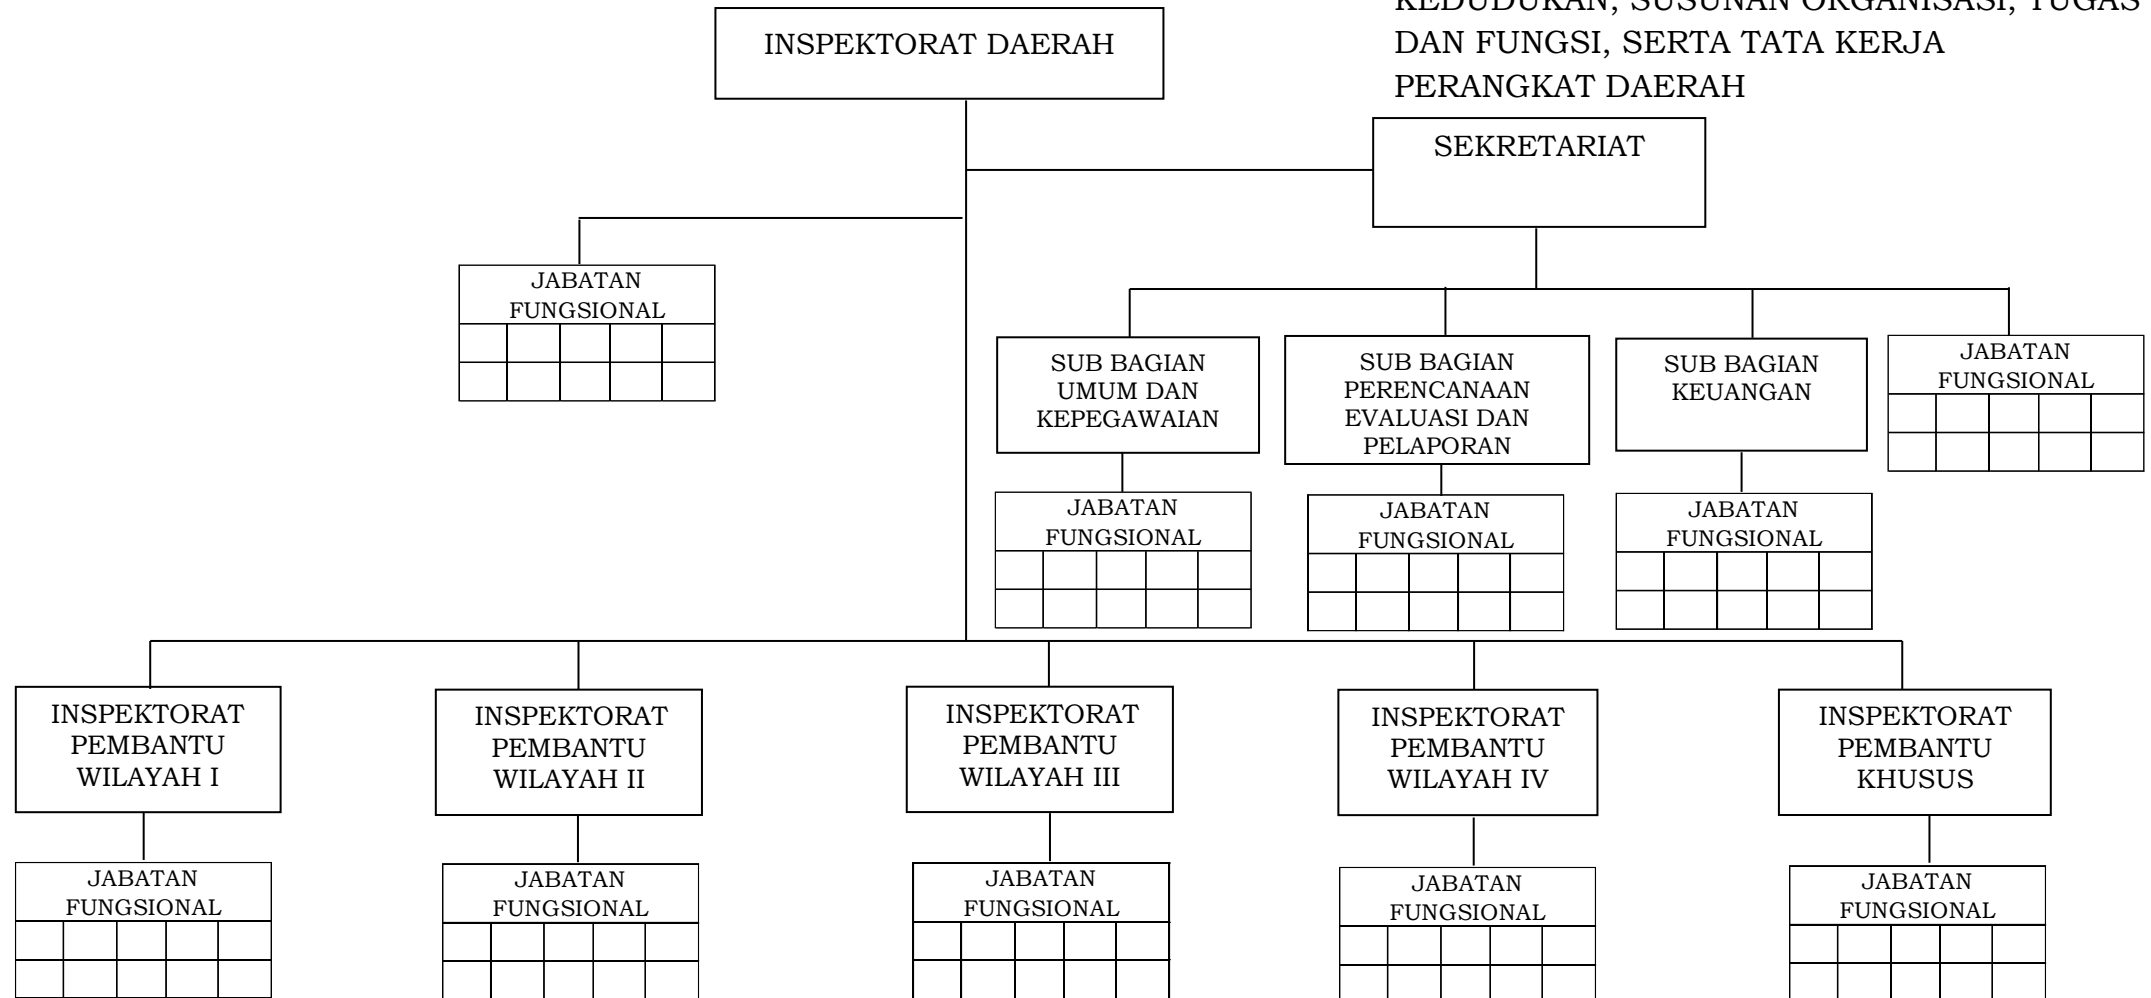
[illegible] DAN FUNGSI, SERTA TATA KERJA PERANGKAT DAERAH

INSPEKTORAT DAERAH

SEKRETARIAT

JABATAN FUNGSIONAL

SUB BAGIAN UMUM DAN KEPEGAWAIAN

SUB BAGIAN PERENCANAAN EVALUASI DAN PELAPORAN

SUB BAGIAN KEUANGAN

JABATAN FUNGSIONAL

JABATAN FUNGSIONAL

JABATAN FUNGSIONAL

JABATAN FUNGSIONAL

INSPEKTORAT PEMBANTU WILAYAH I

INSPEKTORAT PEMBANTU WILAYAH II

INSPEKTORAT PEMBANTU WILAYAH III

INSPEKTORAT PEMBANTU WILAYAH IV

INSPEKTORAT PEMBANTU KHUSUS

JABATAN FUNGSIONAL

JABATAN FUNGSIONAL

JABATAN FUNGSIONAL

JABATAN FUNGSIONAL

JABATAN FUNGSIONAL